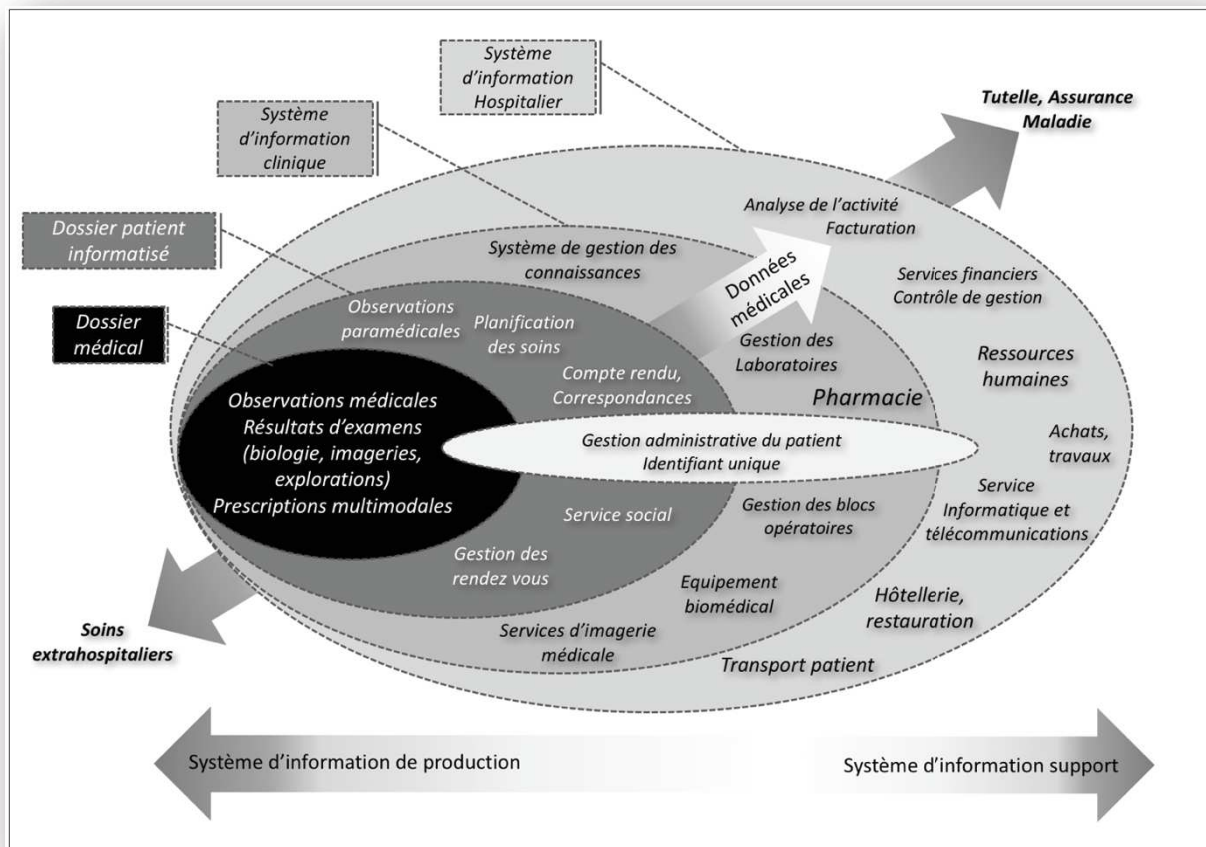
Système d'information Hospitalier

Système d'information clinique

Dossier patient informatisé

Dossier médical

Tutelle, Assurance Maladie

Analyse de l'activité
Facturation

Système de gestion des connaissances

Données médicales

Services financiers
Contrôle de gestion

Observations paramédicales

Planification des soins

Gestion des Laboratoires

Ressources humaines

Compte rendu, Correspondances

Pharmacie

Observations médicales
Résultats d'examens (biologie, imageries, explorations)
Prescriptions multimodales

Gestion administrative du patient
Identifiant unique

Achats, travaux

Service Informatique et télécommunications

Service social

Gestion des blocs opératoires

Gestion des rendez vous

Equipement biomédical

Hôtellerie, restauration

Soins extrahospitaliers

Services d'imagerie médicale

Transport patient

Système d'information de production

Système d'information support